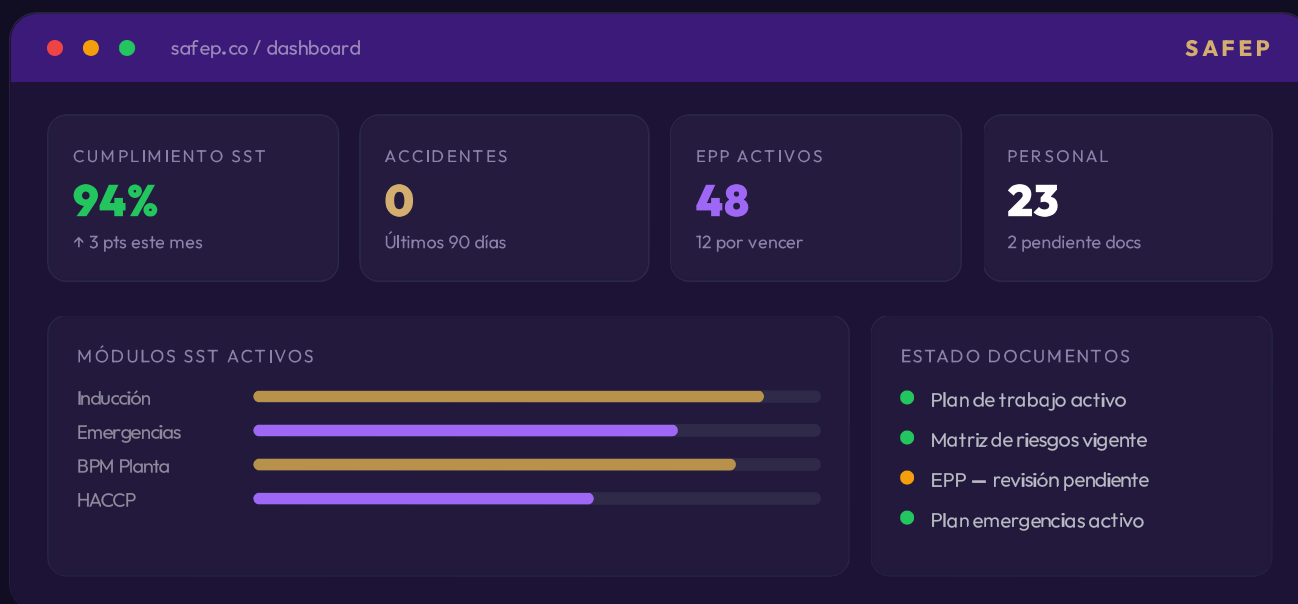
safep.co / dashboard

SAFEP

CUMPLIMIENTO SST
94%
↑ 3 pts este mes

ACCIDENTES
0
Últimos 90 días

EPP ACTIVOS
48
12 por vencer

PERSONAL
23
2 pendiente docs

MÓDULOS SST ACTIVOS
Inducción
Emergencias
BPM Planta
HACCP

ESTADO DOCUMENTOS
Plan de trabajo activo
Matriz de riesgos vigente
EPP — revisión pendiente
Plan emergencias activo